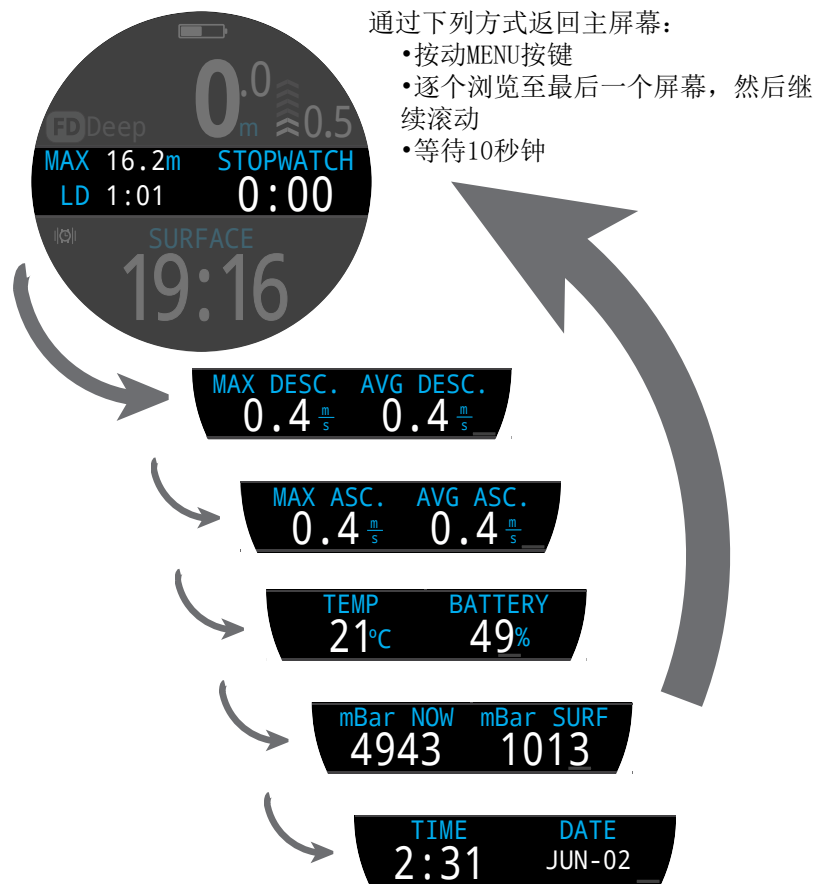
通过下列方式返回主屏幕：
•按动MENU按键
•逐个浏览至最后一个屏幕，然后继续滚动
•等待10秒钟

0.0 m 0.5
FD Deep
MAX 16.2m STOPWATCH
LD 1:01 0:00
SURFACE
19:16

MAX DESC. AVG DESC.
0.4 $\frac{m}{s}$ 0.4 $\frac{m}{s}$

MAX ASC. AVG ASC.
0.4 $\frac{m}{s}$ 0.4 $\frac{m}{s}$

TEMP BATTERY
21°C 49%

mBar NOW mBar SURF
4943 1013

TIME DATE
2:31 JUN-02